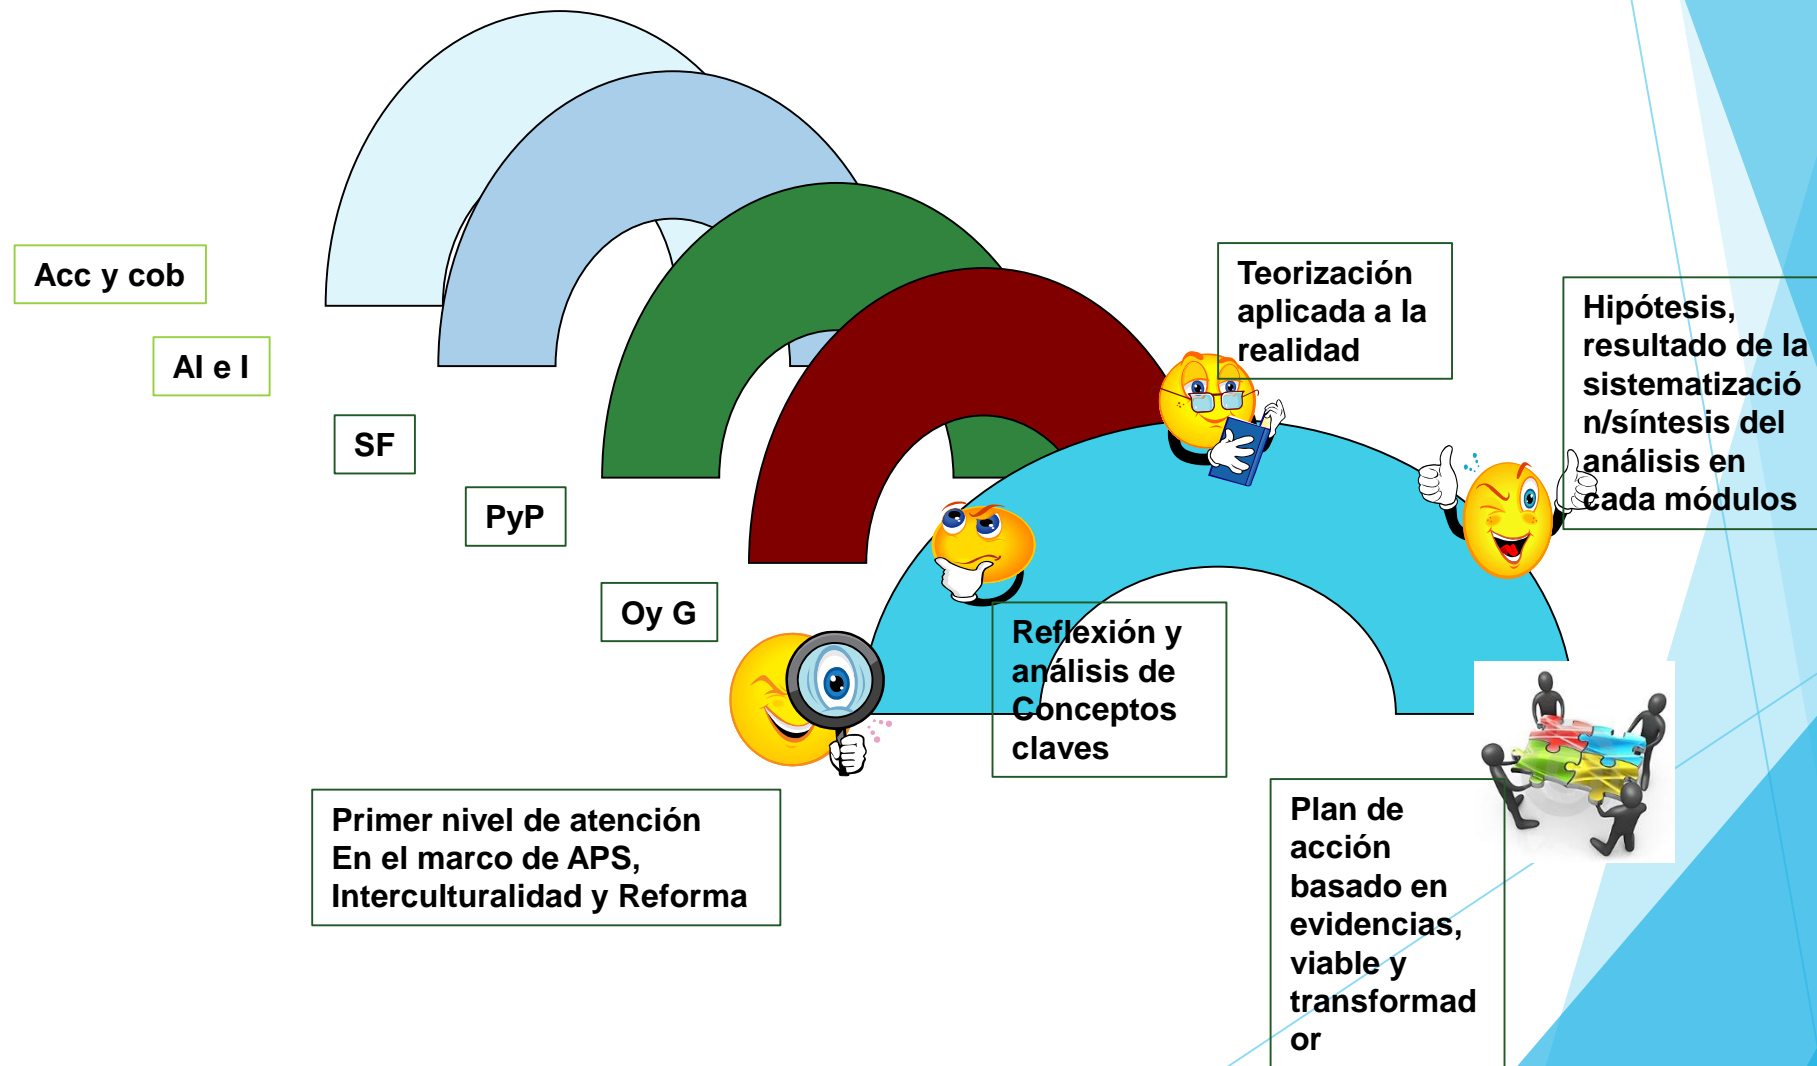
Acc y cob

Al e I

SF

PyP

Oy G

Teorización aplicada a la realidad

Hipótesis, resultado de la sistematización/síntesis del análisis en cada módulos

Reflexión y análisis de Conceptos claves

Primer nivel de atención
En el marco de APS,
Interculturalidad y Reforma

Plan de acción basado en evidencias, viable y transformador